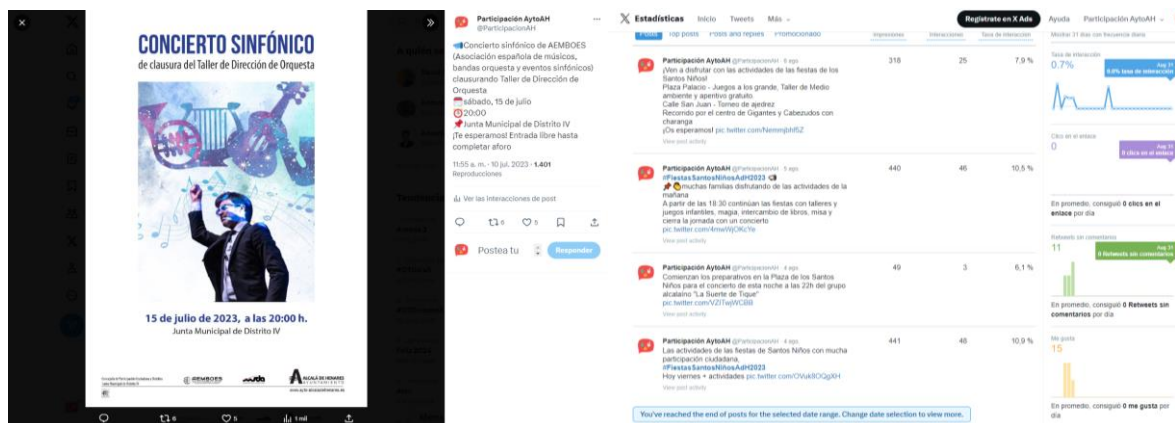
CONCIERTO SINFÓNICO
de clausura del Taller de Dirección de Orquesta

15 de julio de 2023, a las 20:00 h.
Junta Municipal de Distrito IV

AEMBOES
ALCALÁ DE HENARES AYUNTAMIENTO

6 5 1 mil

Participación AytoAH
@ParticipacionAH

Concierto sinfónico de AEMBOES (Asociación española de músicos, bandas orquesta y eventos sinfónicos) clausurando Taller de Dirección de Orquesta
sábado, 15 de julio
20:00
Junta Municipal de Distrito IV
¡Te esperamos! Entrada libre hasta completar aforo

11:55 a. m. · 10 jul. 2023 · 1.401 Reproducciones

Ver las interacciones de post

6 5

Postea tu
Responder

Estadísticas Inicio Tweets Más

Regístrate en X Ads Ayuda Participación AytoAH

Posts Top posts Posts and replies Promocionado Impresiones Interacciones Tasa de interacción

Participación AytoAH @ParticipacionAH · 6 ago.
¡Ven a disfrutar con las actividades de las fiestas de los Santos Niños!
Plaza Palacio - Juegos a lo grande, Taller de Medio ambiente y aperitivo gratuito.
Calle San Juan - Torneo de ajedrez
Recorrido por el centro de Gigantes y Cabezudos con charanga
¡Os esperamos! pic.twitter.com/Nemmjbhf5Z
View post activity
318 25 7,9 %

Participación AytoAH @ParticipacionAH · 5 ago.
#FiestasSantosNiñosAdH2023
muchas familias disfrutando de las actividades de la mañana
A partir de las 18:30 continúan las fiestas con talleres y juegos infantiles, magia, intercambio de libros, misa y cierra la jornada con un concierto
pic.twitter.com/4mwWjOKcYe
View post activity
440 46 10,5 %

Participación AytoAH @ParticipacionAH · 4 ago.
Comenzan los preparativos en la Plaza de los Santos Niños para el concierto de esta noche a las 22h del grupo alcalaíno "La Suerte de Tique"
pic.twitter.com/VZiTwjWCB8
View post activity
49 3 6,1 %

Participación AytoAH @ParticipacionAH · 4 ago.
Las actividades de las fiestas de Santos Niños con mucha participación ciudadana.
#FiestasSantosNiñosAdH2023
Hoy viernes + actividades pic.twitter.com/OVuk8OQgXH
View post activity
441 48 10,9 %

You've reached the end of posts for the selected date range. Change date selection to view more.

Mostrar 31 días con frecuencia diaria
Tasa de interacción
0,7%
Aug 31
0,0% tasa de interacción
Clics en el enlace
0
Aug 31
0 clics en el enlace
En promedio, conseguí 0 clics en el enlace por día
Retweets sin comentarios
11
Aug 31
0 Retweets sin comentarios
En promedio, conseguí 0 Retweets sin comentarios por día
Me gusta
15
En promedio, conseguí 0 me gusta por día